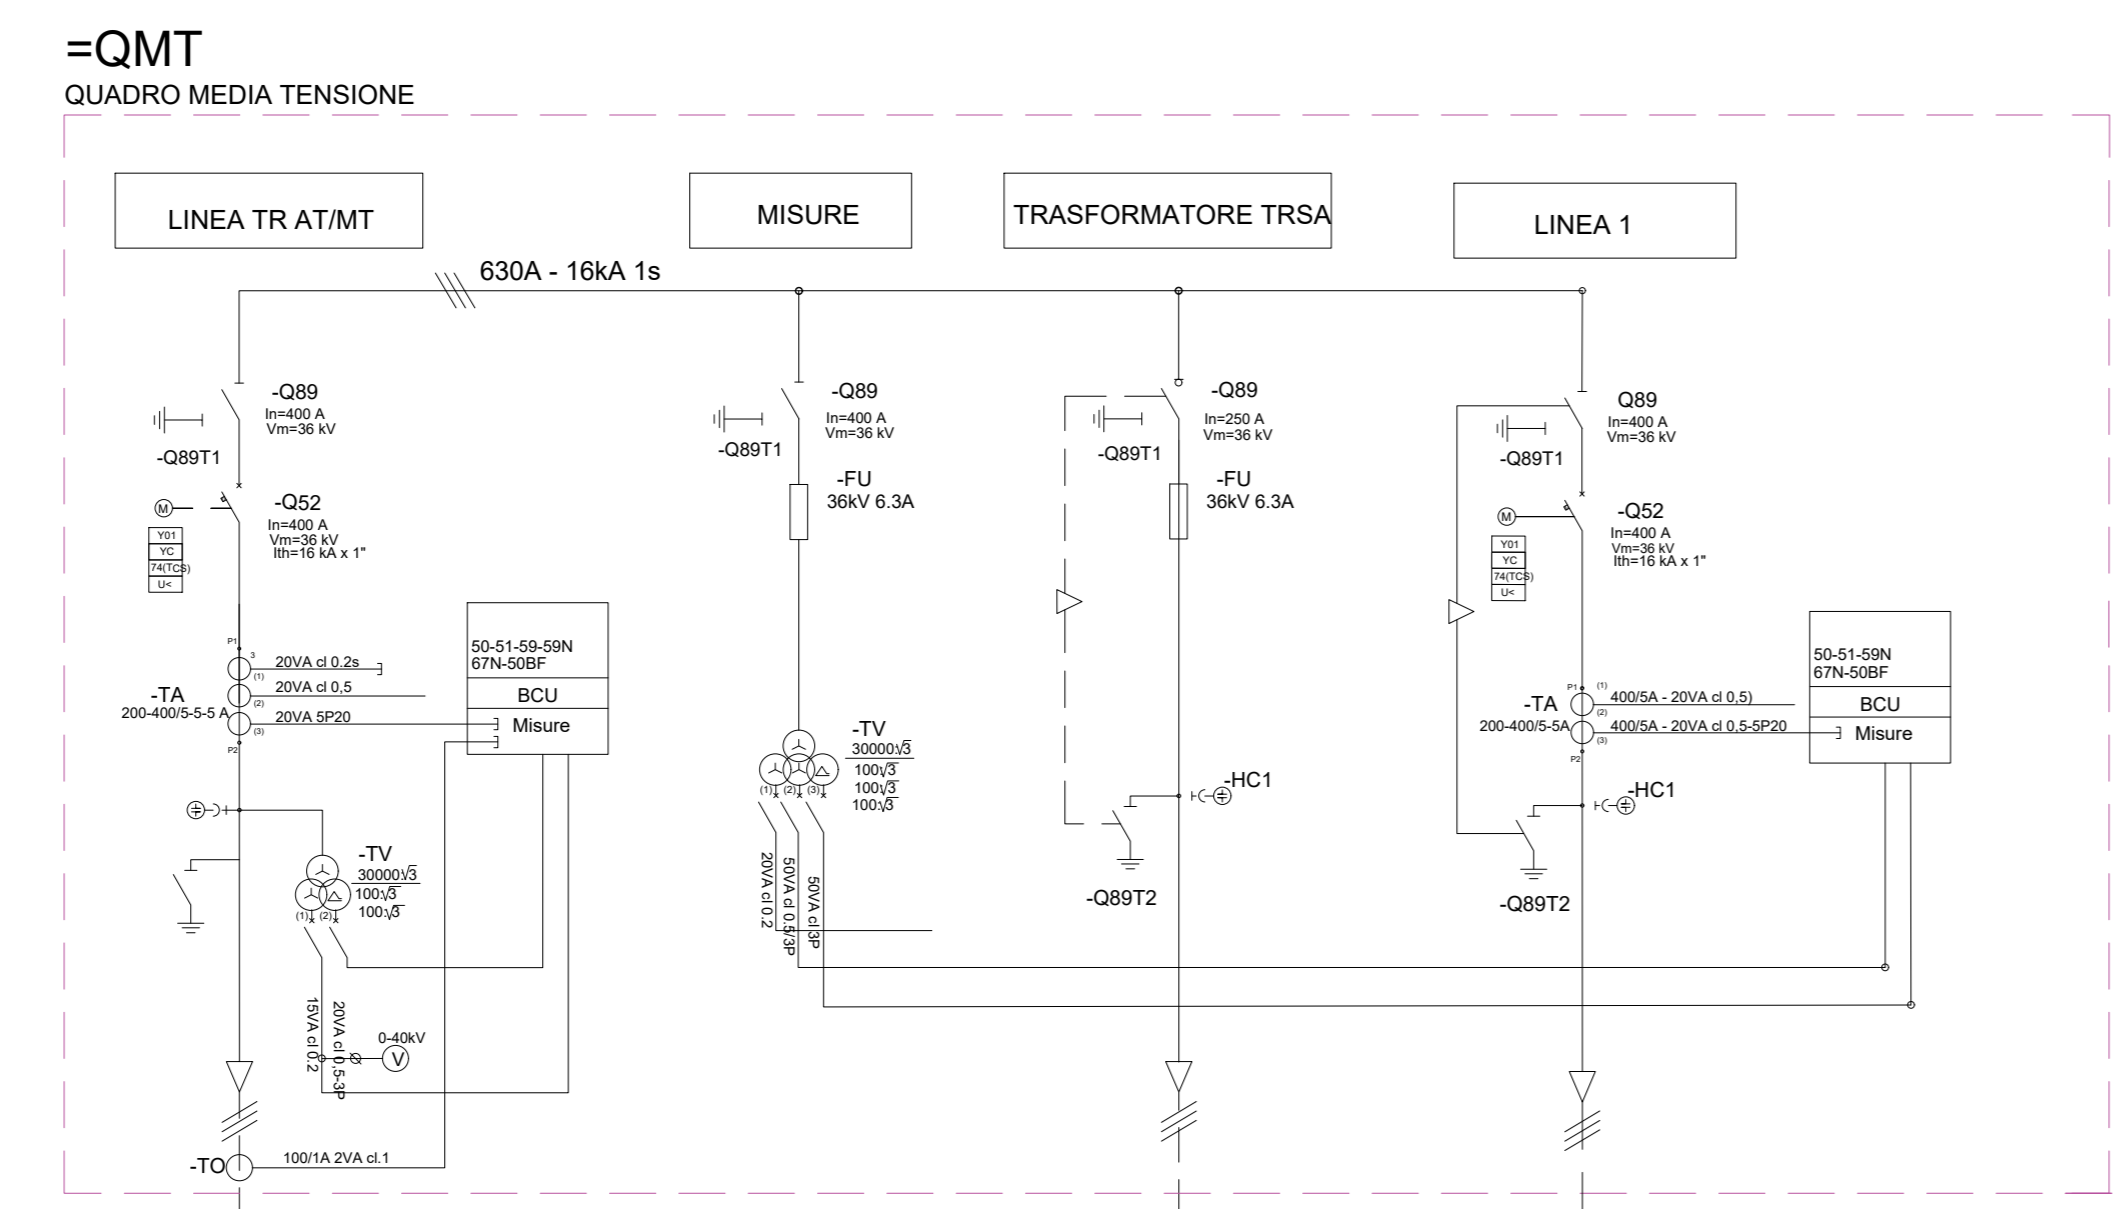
=QMT
QUADRO MEDIA TENSIONE

LINEA TR AT/MT

MISURE

TRASFORMATORE TRSA

LINEA 1

630A - 16kA 1s

-Q89
In=400 A
Vm=36 kV

-Q89T1

-Q52
In=400 A
Vm=36 kV
Ith=16 kA x 1"

Y01
YC
74(TCS)
U<

P1
3
(1)
20VA cl 0.2s
20VA cl 0,5
(2)
-TA
200-400/5-5-5 A
20VA 5P20
(3)
P2

50-51-59-59N
67N-50BF
BCU
Misure

-TV
$30000\sqrt{3}$
$100\sqrt{3}$
$100\sqrt{3}$
(1) (2)

15VA cl 0.2
20VA cl 0,5-3P
0-40kV
V

-TO
100/1A 2VA cl.1

-Q89
In=400 A
Vm=36 kV

-Q89T1

-FU
36kV 6.3A

-TV
$30000\sqrt{3}$
$100\sqrt{3}$
$100\sqrt{3}$
$100\sqrt{3}$
(1) (2) (3)

20VA cl 0.2
50VA cl 0,5/3P
50VA cl 3P

-Q89
In=250 A
Vm=36 kV

-Q89T1

-FU
36kV 6.3A

-HC1

-Q89T2

Q89
In=400 A
Vm=36 kV

-Q89T1

-Q52
In=400 A
Vm=36 kV
Ith=16 kA x 1"

Y01
YC
74(TCS)
U<

P1 (1)
-TA
200-400/5-5A
(2)
400/5A - 20VA cl 0,5)
400/5A - 20VA cl 0,5-5P20
(3)
P2

50-51-59N
67N-50BF
BCU
Misure

-HC1

-Q89T2